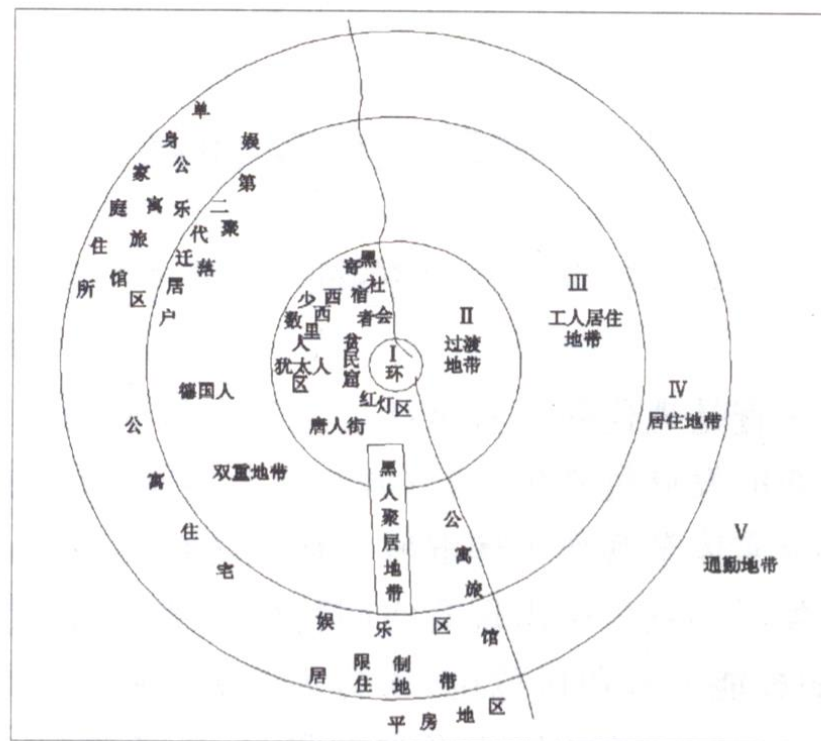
单身家庭住所
公寓旅馆区
娱乐区
第二代移民聚落
迁居户
黑社会
寄宿者
少数人
西西里人
犹太人区
贫民窟
I 环
红灯区
II 过渡地带
III 工人居住地带
IV 居住地带
V 通勤地带
德国人
双重地带
唐人街
黑人聚居地带
公寓住宅
公寓旅馆
娱乐区
限制居住地带
平房地区